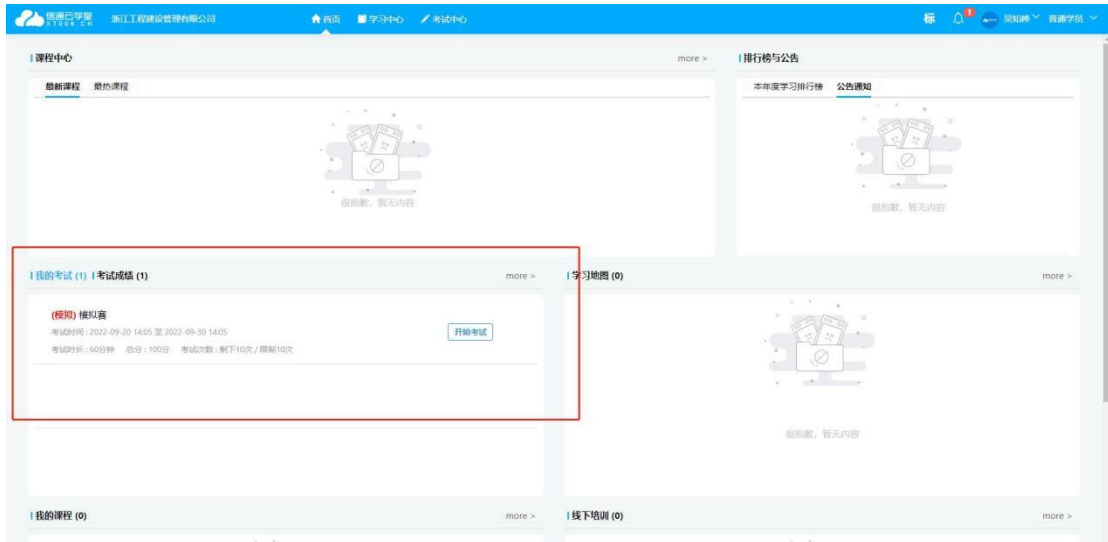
信通百学堂 XT008.CN 浙江工程建设管理有限公司 首页 学习中心 考试中心 标 1 吴知婷 普通学员

课程中心 more >

最新课程 最热课程

很抱歉，暂无内容

排行榜与公告

本年度学习排行榜 公告通知

很抱歉，暂无内容

我的考试 (1) 考试成绩 (1) more >

(模拟) 模拟赛

考试时间：2022-09-20 14:05 至 2022-09-30 14:05

开始考试

考试时长：60分钟 总分：100分 考试次数：剩下10次 / 限制10次

学习地图 (0) more >

很抱歉，暂无内容

我的课程 (0) more >

线下培训 (0) more >